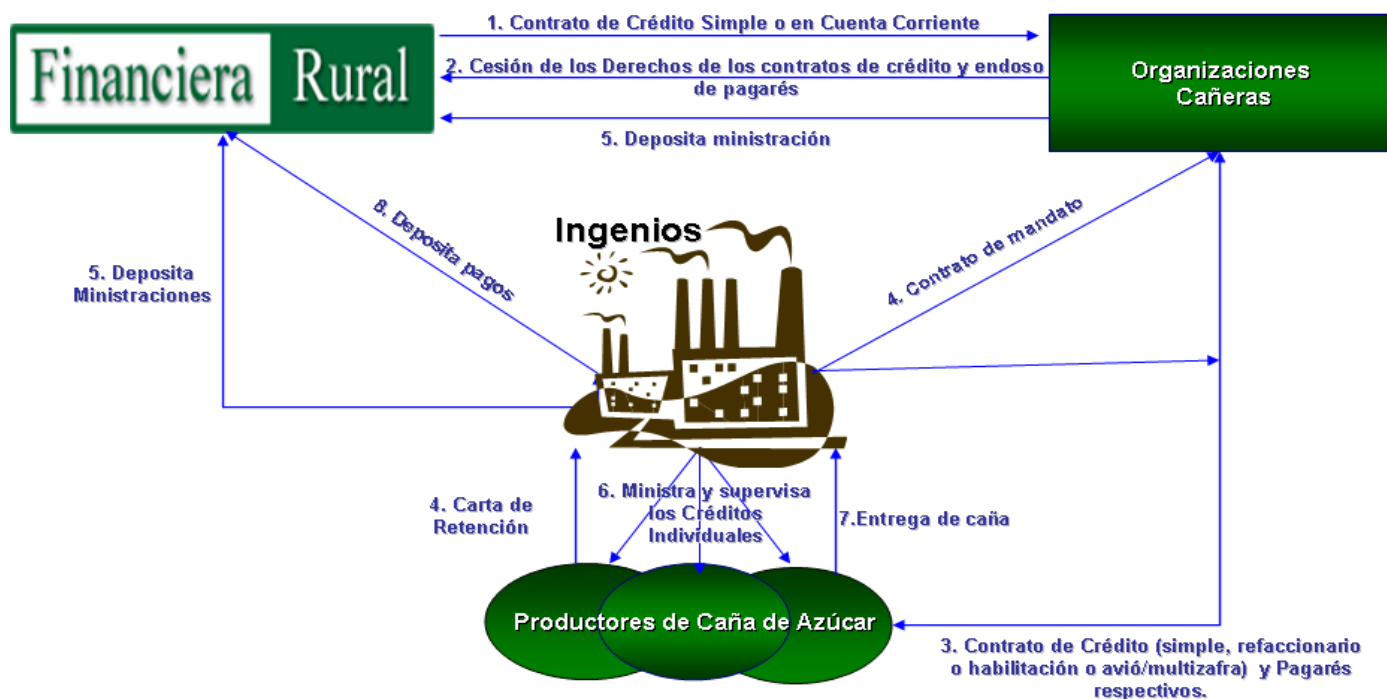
Financiera Rural

1. Contrato de Crédito Simple o en Cuenta Corriente

2. Cesión de los Derechos de los contratos de crédito y endoso de pagarés

Organizaciones Cañeras

5. Deposita ministración

8. Deposita pagos

Ingenios

4. Contrato de mandato

5. Deposita Ministraciones

4. Carta de Retención

6. Ministra y supervisa los Créditos Individuales

7.Entrega de caña

Productores de Caña de Azúcar

3. Contrato de Crédito (simple, refaccionario o habilitación o avió/multizafra) y Pagarés respectivos.